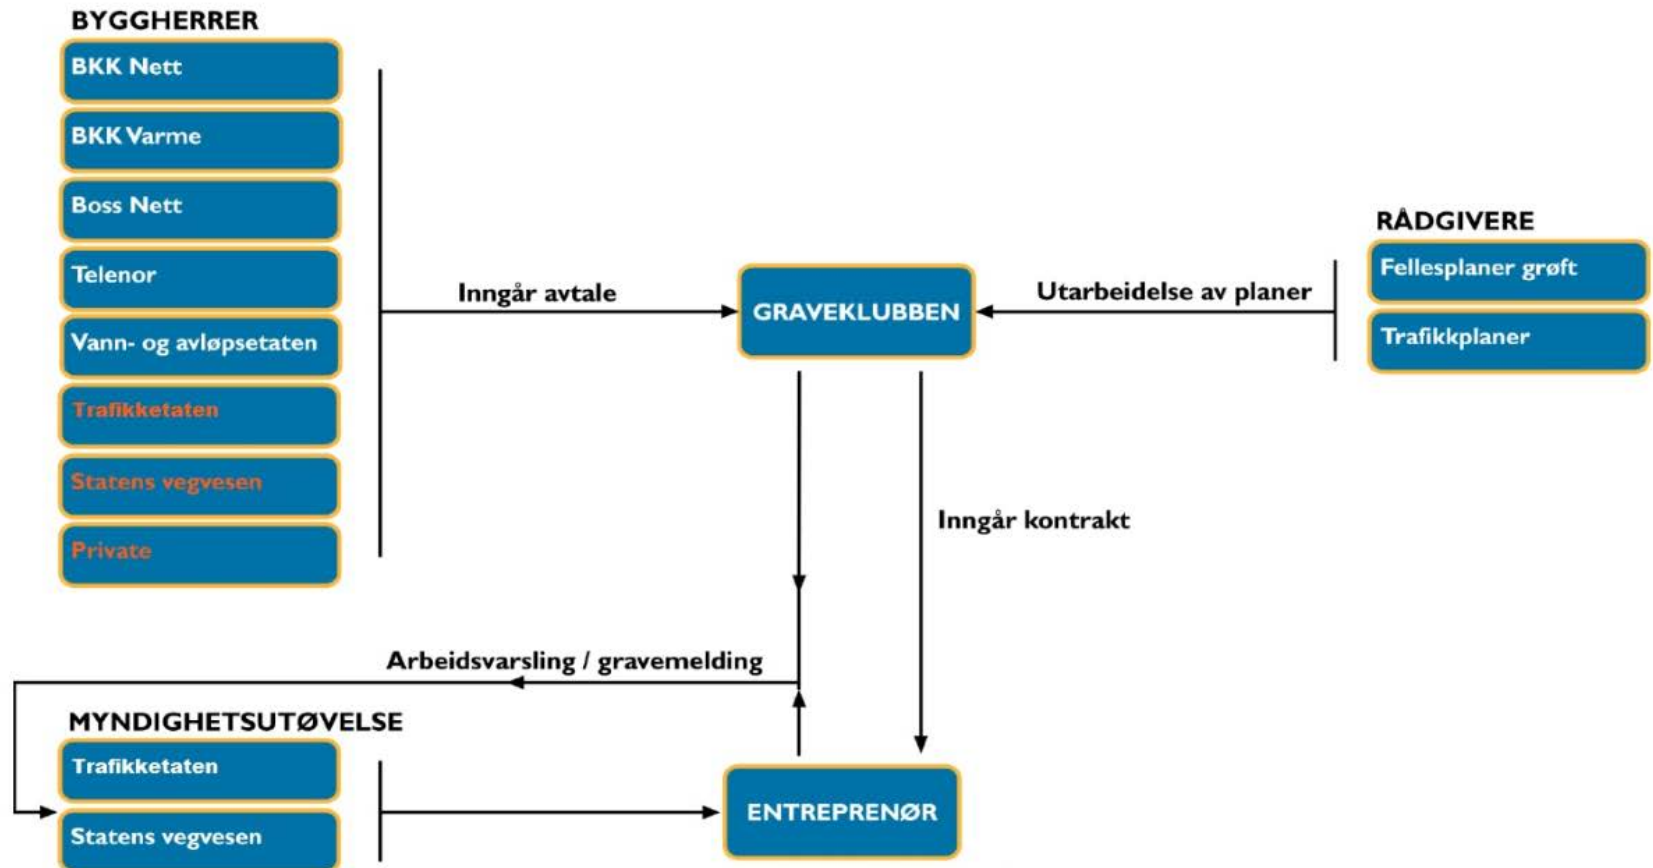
BYGGHERRER

BKK Nett

BKK Varme

Boss Nett

Telenor

Vann- og avløpsetaten

Trafikketaten

Statens vegvesen

Private

Inngår avtale

GRAVEKLUBBEN

Utarbeidelse av planer

RÅDGIVERE

Fellesplaner grøft

Trafikkplaner

Inngår kontrakt

Arbeidsvarsling / gravemelding

MYNDIGHETSUTØVELSE

Trafikketaten

Statens vegvesen

ENTREPRENØR